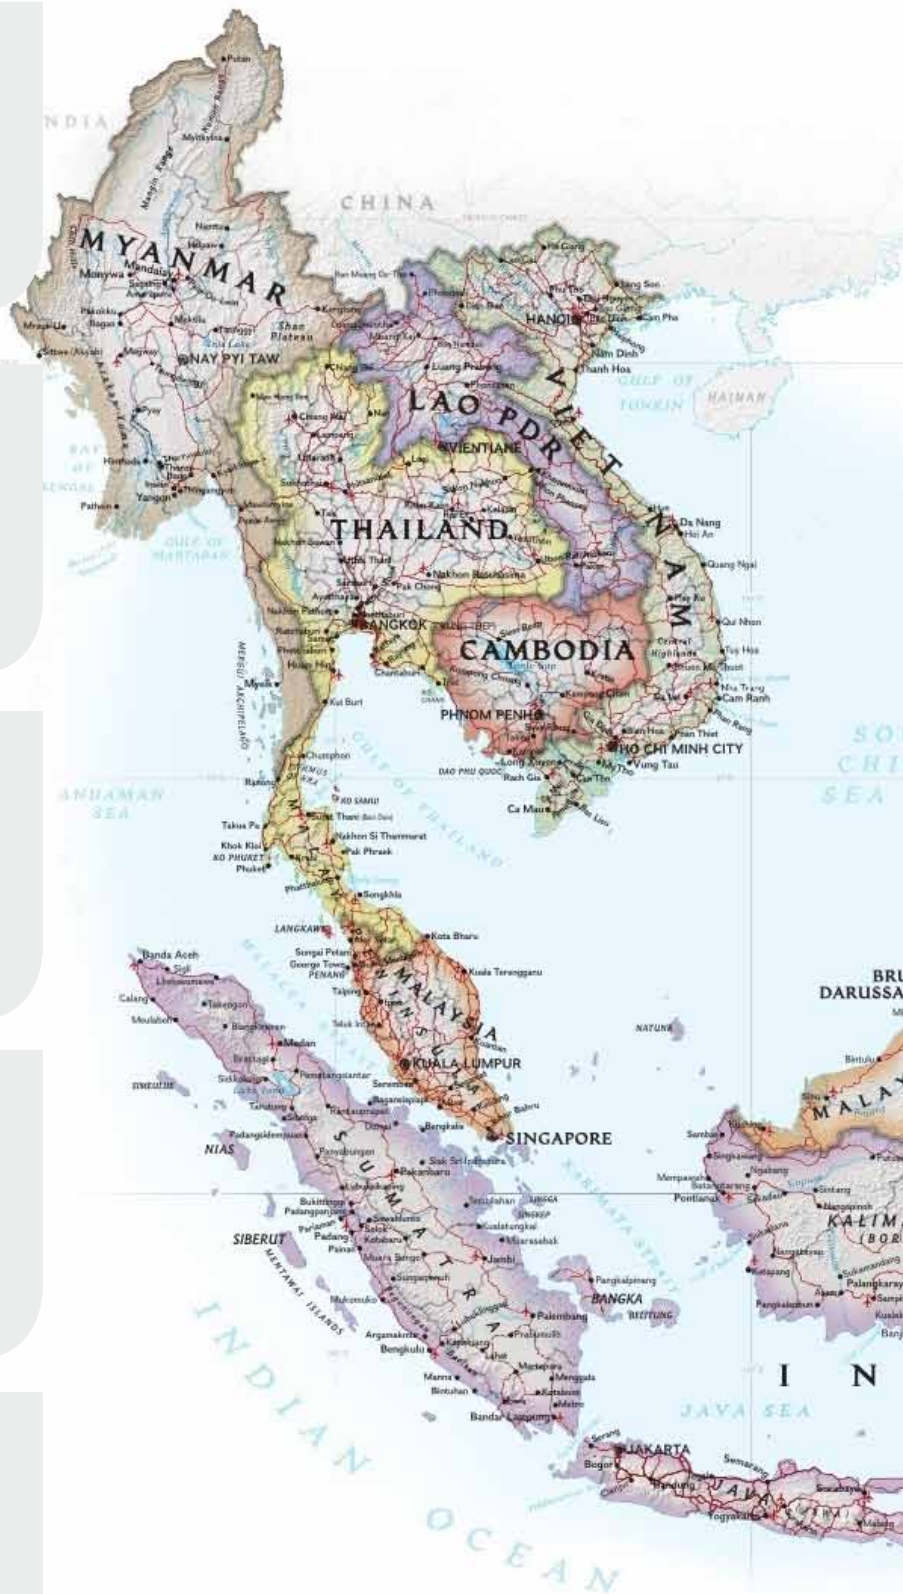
INDIA

CHINA

MYANMAR

Putao

Myitkyina

Monywa

Mandalay

Sagaing

Bagan

Magway

Sittwe (Akyab)

NAY PYI TAW

Shan Plateau

Pyay

Hinthada

Pathein

Yangon

Thanlyin

BAY OF BENGAL

GULF OF MARTABAN

Mawlamyine

HANOI

Hai Phong

Nam Dinh

Thanh Hoa

Lang Son

GULF OF TONKIN

HAINAN

LAO PDR

Luang Prabang

VIENTIANE

VIET NAM

Chiang Mai

Chiang Rai

Lampang

Phitsanulok

Nakhon Sawan

THAILAND

Udon Thani

Khon Kaen

Nakhon Ratchasima

Ayutthaya

BANGKOK

Da Nang

Hoi An

Quang Ngai

Qui Nhon

Tuy Hoa

Nha Trang

Cam Ranh

Phan Thiet

Vung Tau

CAMBODIA

Tonle Sap

Kampong Cham

PHNOM PENH

HO CHI MINH CITY

My Tho

Can Tho

Long Xuyen

Rach Gia

Ca Mau

DAO PHU QUOC

SOUTH CHINA SEA

MERGUI ARCHIPELAGO

Myeik

Kui Buri

Chumphon

Ranong

ANDAMAN SEA

GULF OF THAILAND

KO SAMUI

Surat Thani

Nakhon Si Thammarat

Takua Pa

Khok Kloi

KO PHUKET

Phuket

Songkhla

LANGKAWI

Kota Bharu

Sungai Petani

George Town

PENANG

Kuala Terengganu

MALAYSIA

KUALA LUMPUR

Seremban

Johor Bahru

SINGAPORE

NATUNA

BRUNEI DARUSSALAM

Bintulu

MALAYSIA

Banda Aceh

Sigli

Lhokseumawe

Calang

Takengon

Meulaboh

Medan

Pematangsiantar

Sibolga

Padangsidempuan

NIAS

SUMATRA

Bukittinggi

Padang

Pekanbaru

Jambi

Palembang

SIBERUT

MENTAWAI ISLANDS

Bengkulu

BANGKA

BELITUNG

Bandar Lampung

KARIMATA STRAIT

Sambas

Singkawang

Pontianak

KALIMANTAN (BORNEO)

Ketapang

Palangkaraya

JAVA SEA

JAKARTA

Bogor

Bandung

Serang

Semarang

JAVA

Yogyakarta

Surabaya

Malang

INDIAN OCEAN

I N